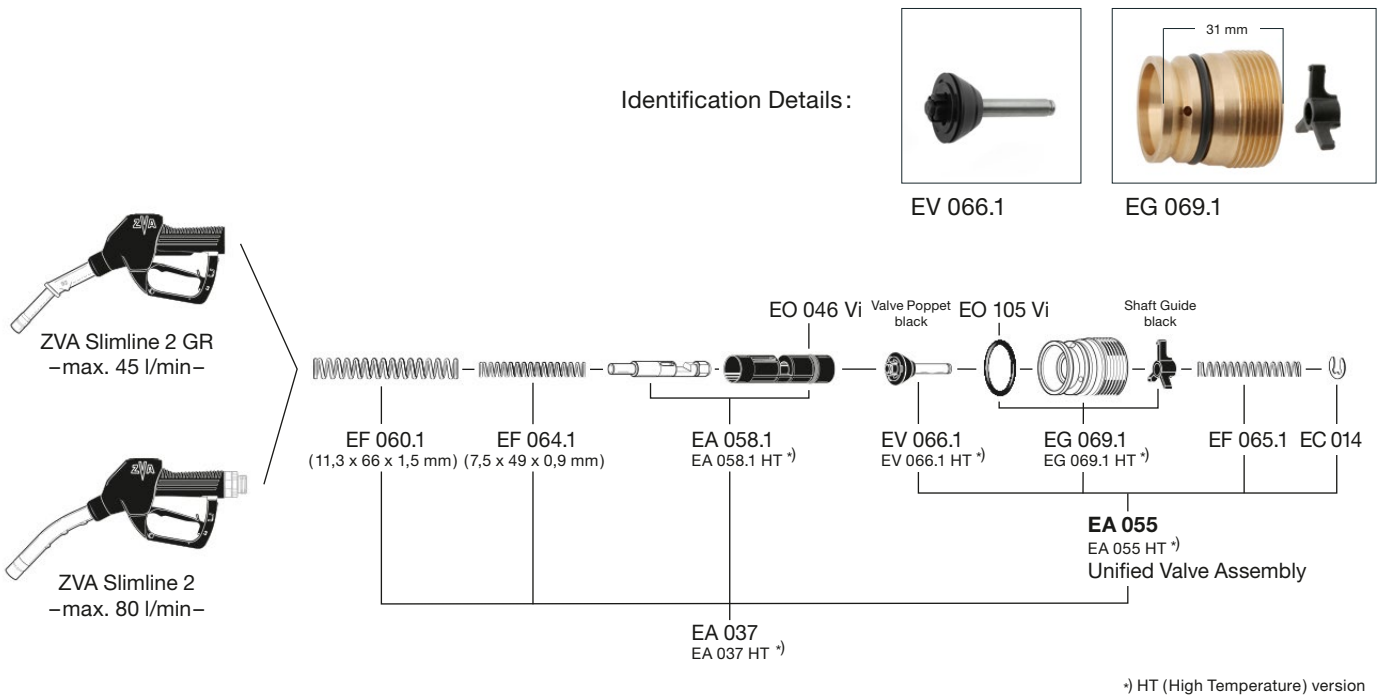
Identification Details:

31 mm

EV 066.1

EG 069.1

ZVA

ZVA Slimline 2 GR
–max. 45 l/min–

ZVA

ZVA Slimline 2
–max. 80 l/min–

EO 046 Vi

Valve Poppet black

EO 105 Vi

Shaft Guide black

EF 060.1
(11,3 x 66 x 1,5 mm)

EF 064.1
(7,5 x 49 x 0,9 mm)

EA 058.1
EA 058.1 HT *)

EV 066.1
EV 066.1 HT *)

EG 069.1
EG 069.1 HT *)

EF 065.1

EC 014

**EA 055**
EA 055 HT *)
Unified Valve Assembly

EA 037
EA 037 HT *)

*) HT (High Temperature) version